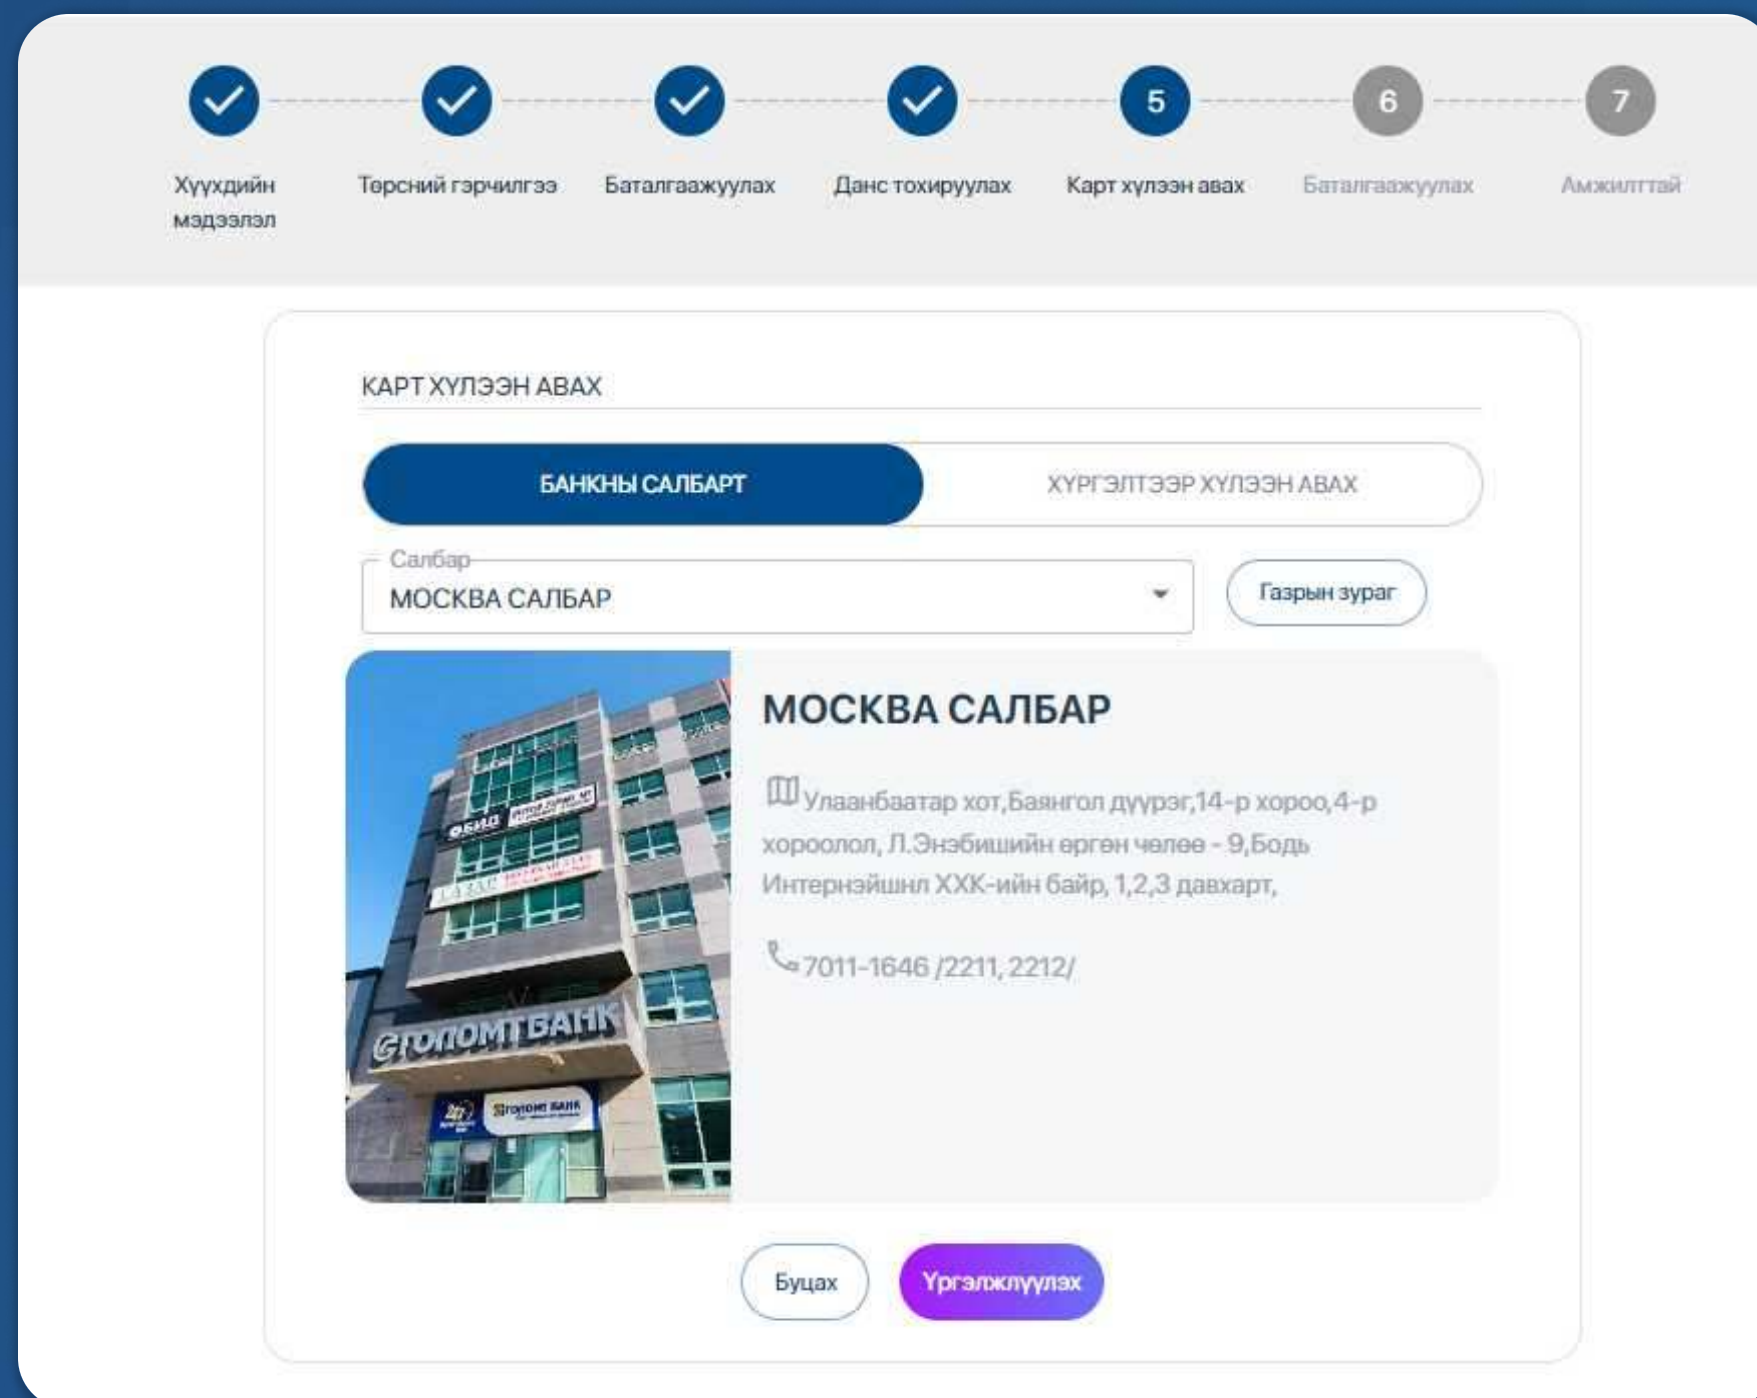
5 6 7

Хүүхдийн мэдээлэл

Төрсний гэрчилгээ

Баталгаажуулах

Данс тохируулах

Карт хүлээн авах

Баталгаажуулах

Амжилттай

КАРТ ХҮЛЭЭН АВАХ

БАНКНЫ САЛБАРТ

ХҮРГЭЛТЭЭР ХҮЛЭЭН АВАХ

Салбар
МОСКВА САЛБАР

Газрын зураг

ГОЛОМТ БАНК

МОСКВА САЛБАР

Улаанбаатар хот,Баянгол дүүрэг,14-р хороо,4-р хороолол, Л.Энэбишийн өргөн чөлөө - 9,Бодь Интернэйшнл ХХК-ийн байр, 1,2,3 давхарт,

7011-1646 /2211, 2212/

Буцах

Үргэлжлүүлэх